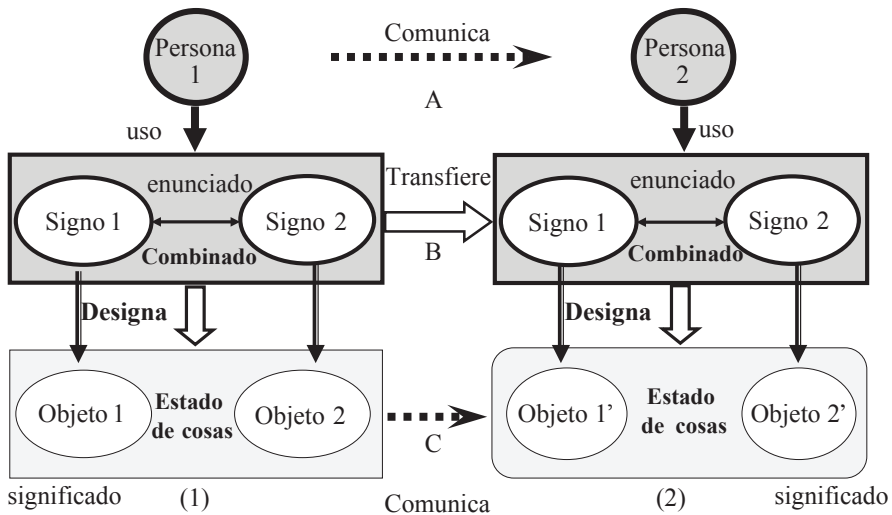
Persona 1

Comunica

Persona 2

A

uso

uso

enunciado

Transfiere

enunciado

Signo 1

Signo 2

Signo 1

Signo 2

Combinado

B

Combinado

Designa

Designa

Objeto 1

Estado de cosas

Objeto 2

Objeto 1'

Estado de cosas

Objeto 2'

C

significado

(1)

Comunica

(2)

significado